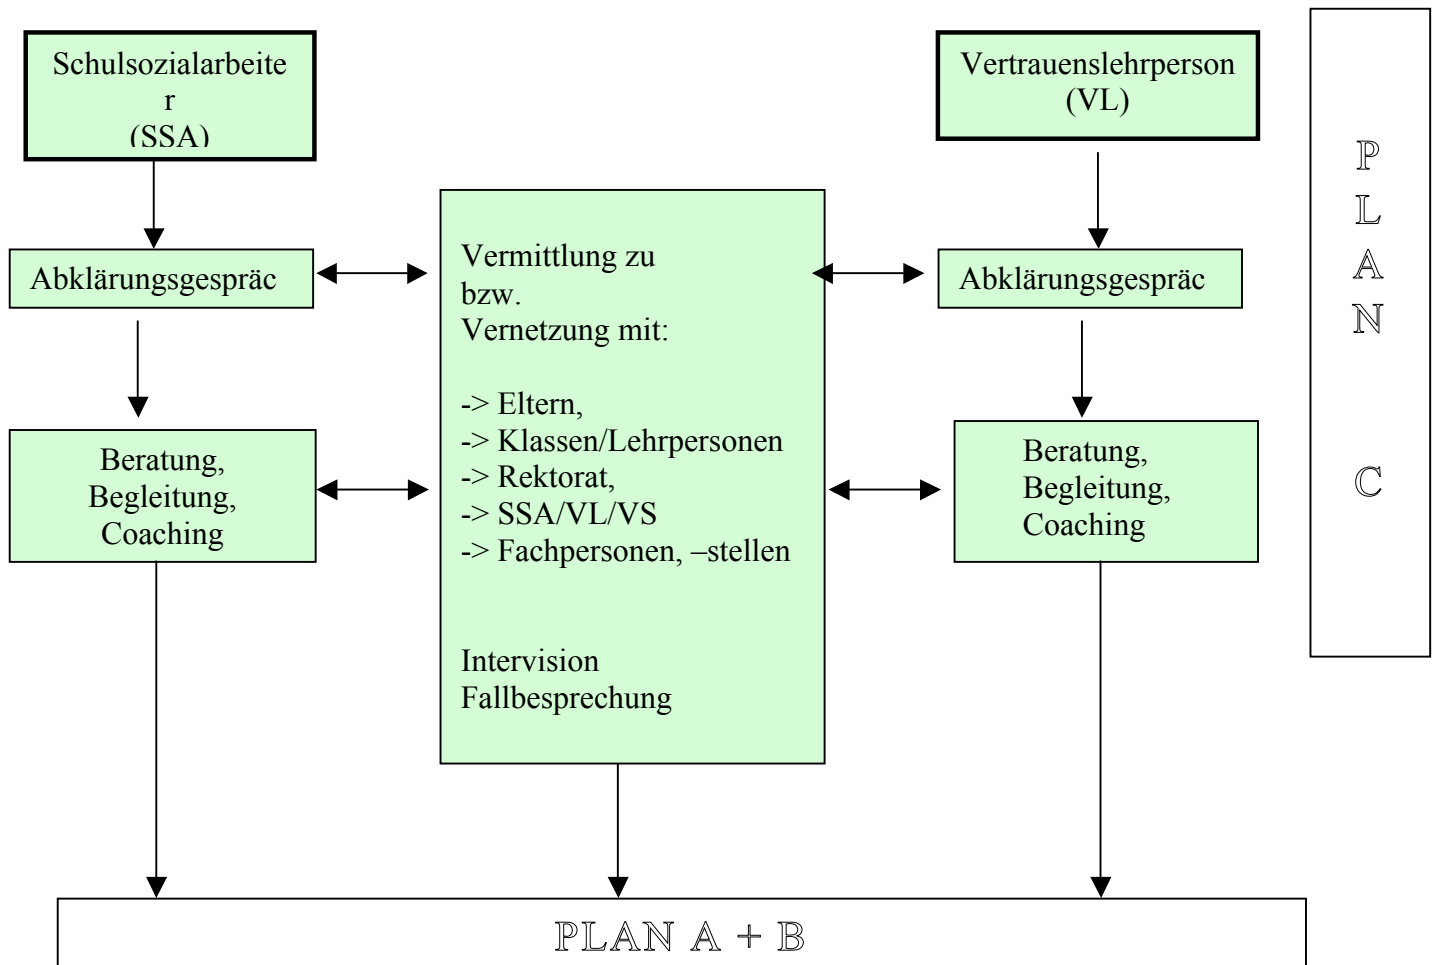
Schulsozialarbeiter
(SSA)

Vertrauenslehrperson
(VL)

P
L
A
N

C

Abklärungsgespräc

Vermittlung zu
bzw.
Vernetzung mit:

-> Eltern,
-> Klassen/Lehrpersonen
-> Rektorat,
-> SSA/VL/VS
-> Fachpersonen, –stellen

Intervision
Fallbesprechung

Abklärungsgespräc

Beratung,
Begleitung,
Coaching

Beratung,
Begleitung,
Coaching

PLAN A + B